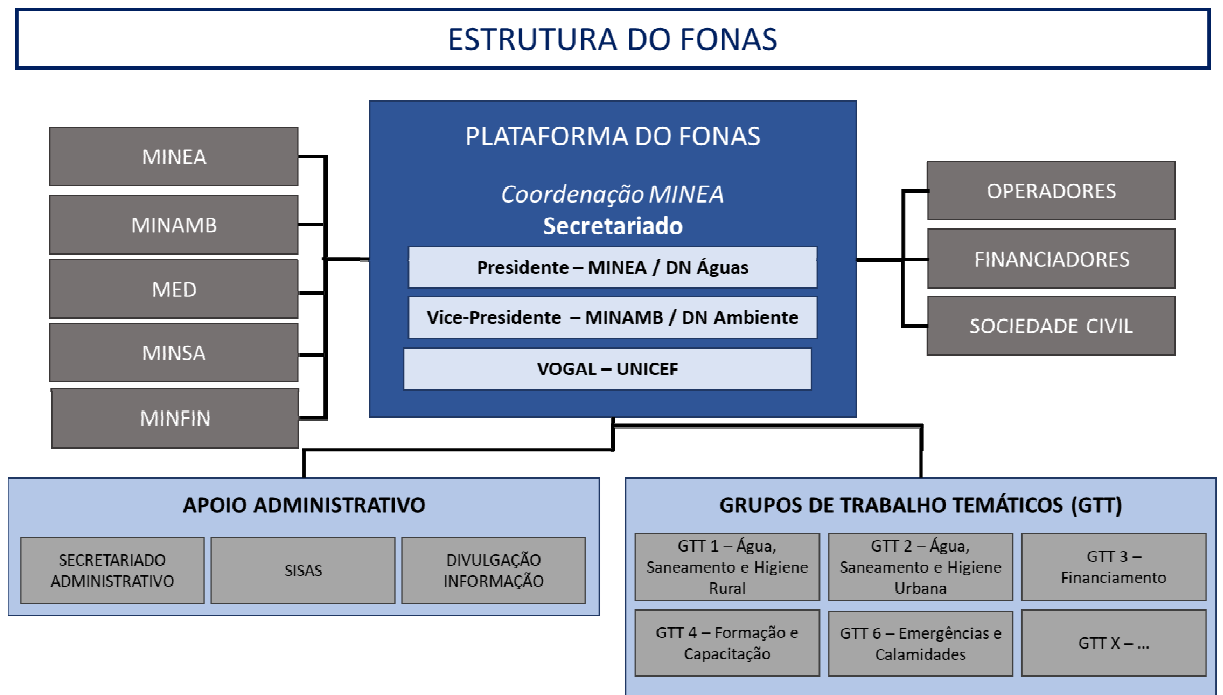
ESTRUTURA DO FONAS

MINEA

MINAMB

MED

MINSA

MINFIN

PLATAFORMA DO FONAS

Coordenação MINEA
Secretariado

Presidente – MINEA / DN Águas

Vice-Presidente – MINAMB / DN Ambiente

VOGAL – UNICEF

OPERADORES

FINANCIADORES

SOCIEDADE CIVIL

APOIO ADMINISTRATIVO

SECRETARIADO ADMINISTRATIVO

SISAS

DIVULGAÇÃO INFORMAÇÃO

GRUPOS DE TRABALHO TEMÁTICOS (GTT)

GTT 1 – Água, Saneamento e Higiene Rural

GTT 2 – Água, Saneamento e Higiene Urbana

GTT 3 – Financiamento

GTT 4 – Formação e Capacitação

GTT 6 – Emergências e Calamidades

GTT X – ...